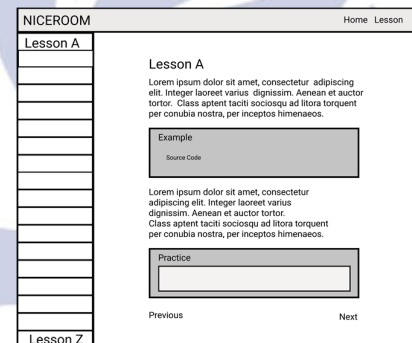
NICEROOM

Home Lesson

Lesson A

Lesson Z

Lesson A

Lorem ipsum dolor sit amet, consectetur adipiscing elit. Integer laoreet varius dignissim. Aenean et auctor tortor. Class aptent taciti sociosqu ad litora torquent per conubia nostra, per inceptos himenaeos.

Example

Source Code

Lorem ipsum dolor sit amet, consectetur adipiscing elit. Integer laoreet varius dignissim. Aenean et auctor tortor. Class aptent taciti sociosqu ad litora torquent per conubia nostra, per inceptos himenaeos.

Practice

Previous

Next